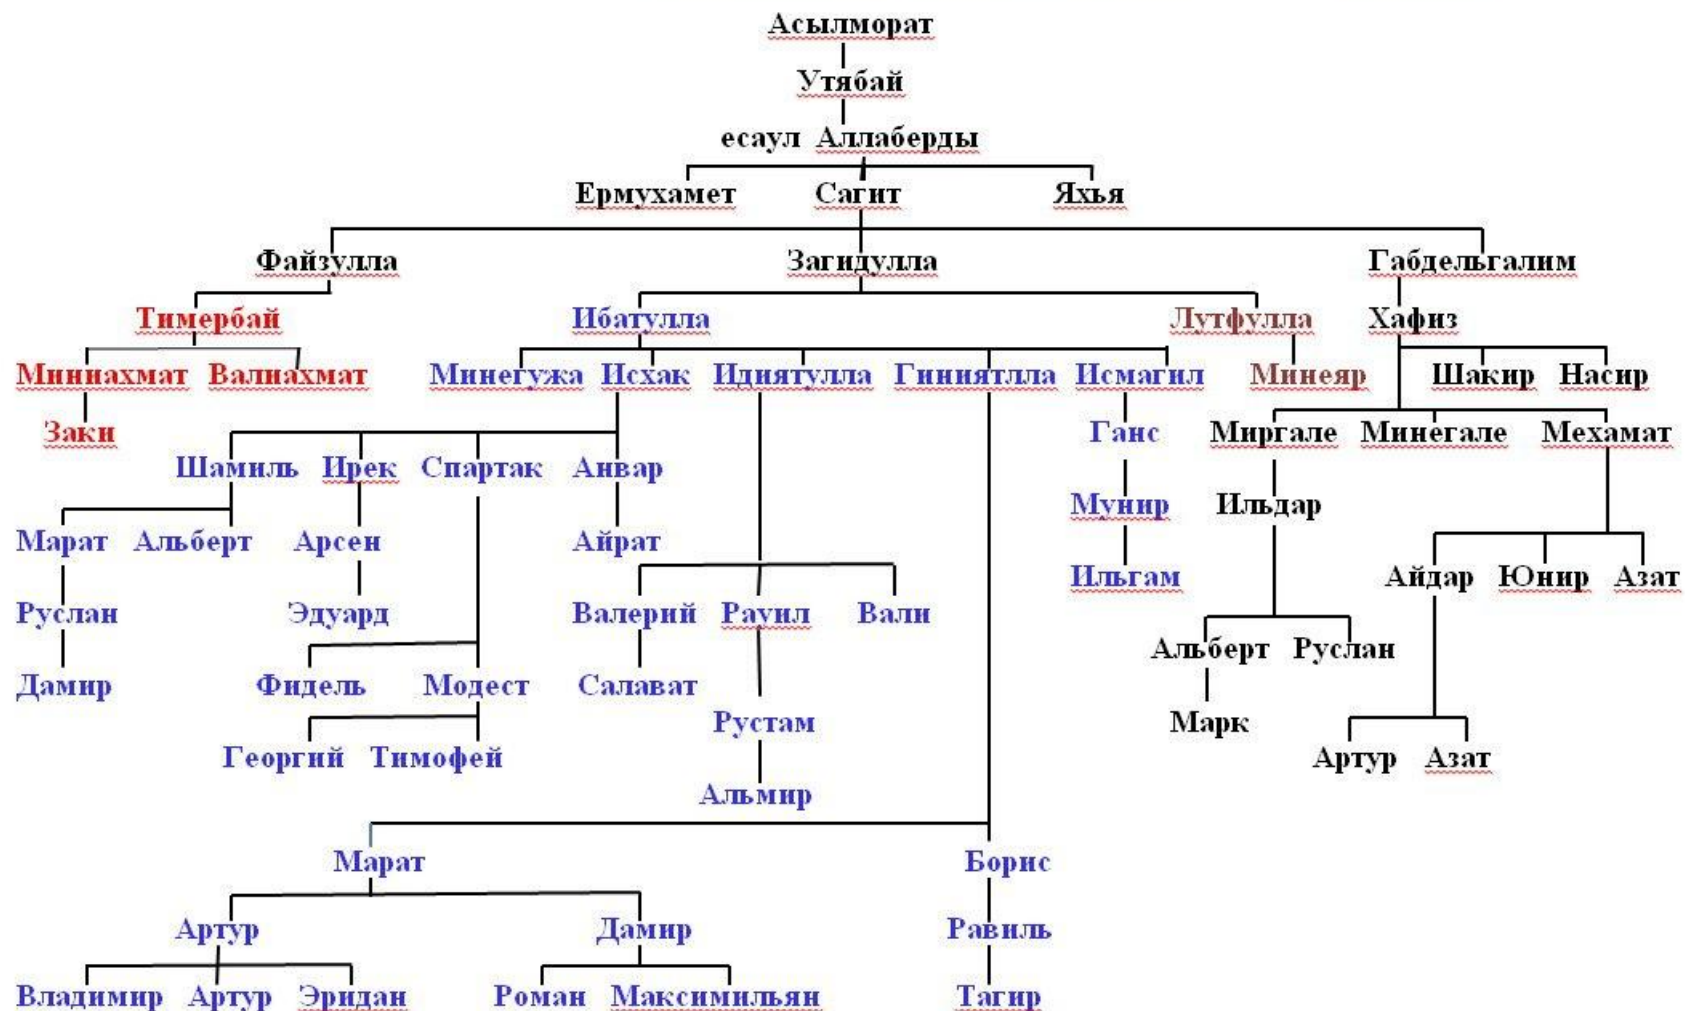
Асылморат

Утябай

есаул Аллаберды

Ермухамет Сагит Яхья

Файзулла Загидулла Габдельгалим

Тимербай Ибатулла Лутфулла Хафиз

Миннахмат Валиахмат Минегужа Исхак Идиятулла Гиниятлла Исмагил Минеяр Шакир Насир

Заки Ганс Миргале Минегале Мехамат

Шамиль Ирек Спартак Анвар Мунир Ильдар

Марат Альберт Арсен Айрат Ильгам Айдар Юнир Азат

Руслан Эдуард Валерий Рауил Вали

Дамир Фидель Модест Салават Альберт Руслан

Рустам Марк

Георгий Тимофей Артур Азат

Альмир

Марат Борис

Артур Дамир Равиль

Владимир Артур Эридан Роман Максимильян Тагир